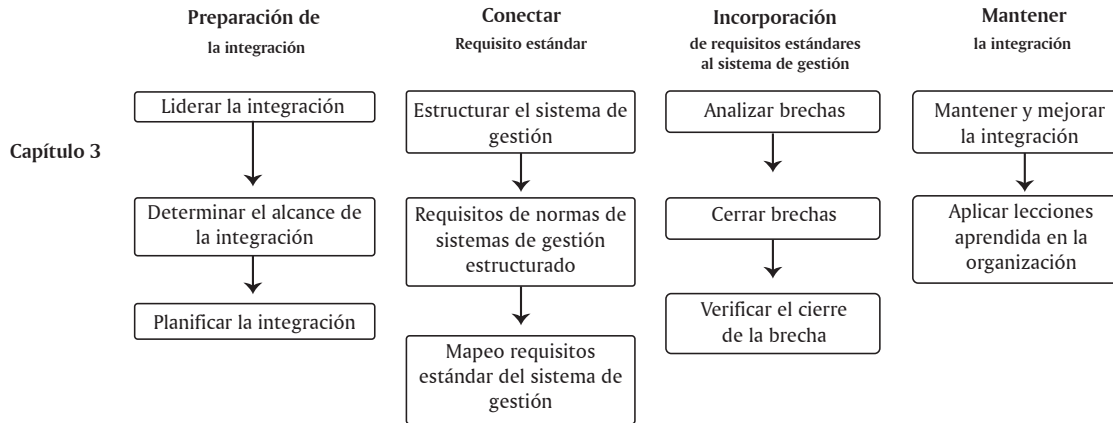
Capítulo 3

Preparación de
la integración

Liderar la integración

Determinar el alcance de la integración

Planificar la integración

Conectar
Requisito estándar

Estructurar el sistema de gestión

Requisitos de normas de sistemas de gestión estructurado

Mapeo requisitos estándar del sistema de gestión

Incorporación
de requisitos estándares al sistema de gestión

Analizar brechas

Cerrar brechas

Verificar el cierre de la brecha

Mantener
la integración

Mantener y mejorar la integración

Aplicar lecciones aprendida en la organización